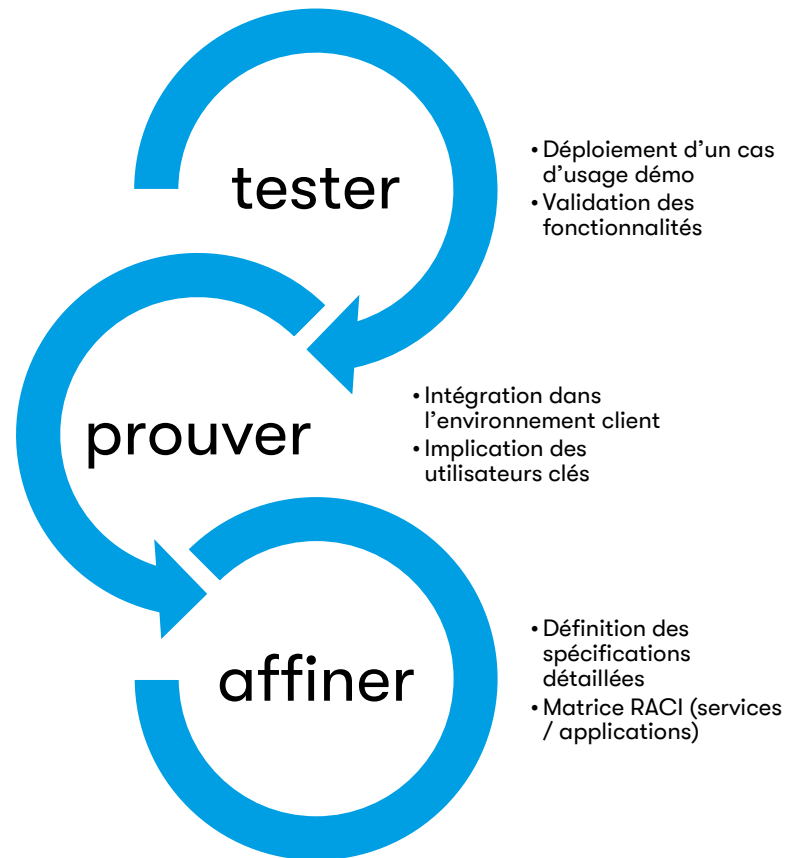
tester

• Déploiement d'un cas d'usage démo
• Validation des fonctionnalités

prouver

• Intégration dans l'environnement client
• Implication des utilisateurs clés

affiner

• Définition des spécifications détaillées
• Matrice RACI (services / applications)